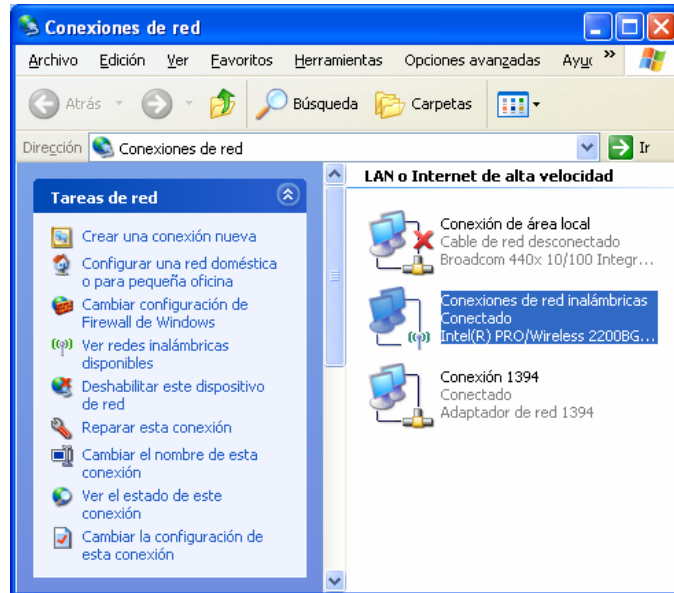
Conexiones de red

Archivo Edición Ver Favoritos Herramientas Opciones avanzadas Ayu »

Atrás Búsqueda Carpetas

Dirección Conexiones de red Ir

Tareas de red

Crear una conexión nueva
Configurar una red doméstica o para pequeña oficina
Cambiar configuración de Firewall de Windows
Ver redes inalámbricas disponibles
Deshabilitar este dispositivo de red
Reparar esta conexión
Cambiar el nombre de esta conexión
Ver el estado de este conexión
Cambiar la configuración de esta conexión

LAN o Internet de alta velocidad

Conexión de área local
Cable de red desconectado
Broadcom 440x 10/100 Integr...

Conexiones de red inalámbricas
Conectado
Intel(R) PRO/Wireless 2200BG...

Conexión 1394
Conectado
Adaptador de red 1394